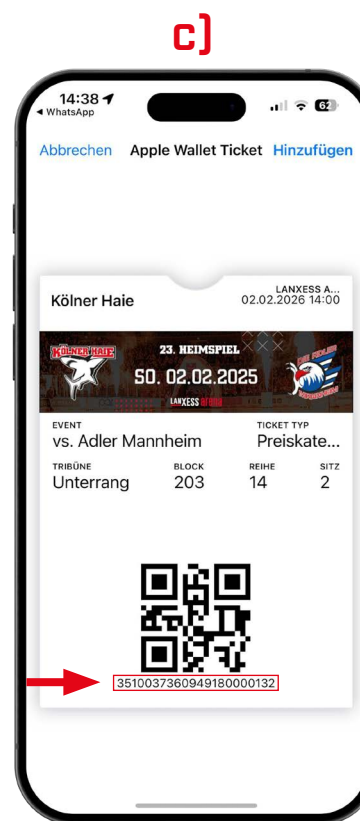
c)

14:38
◂ WhatsApp
62

Abbrechen Apple Wallet Ticket Hinzufügen

Kölner Haie
LANXESS A...
02.02.2026 14:00

KÖLNER HAIE
23. HEIMSPIEL
SO. 02.02.2025
LANXESS arena
ADLER MANNHEIM

EVENT
vs. Adler Mannheim
TICKET TYP
Preiskate...

TRIBÜNE
Unterrang
BLOCK
203
REIHE
14
SITZ
2

351003736094918000013​2